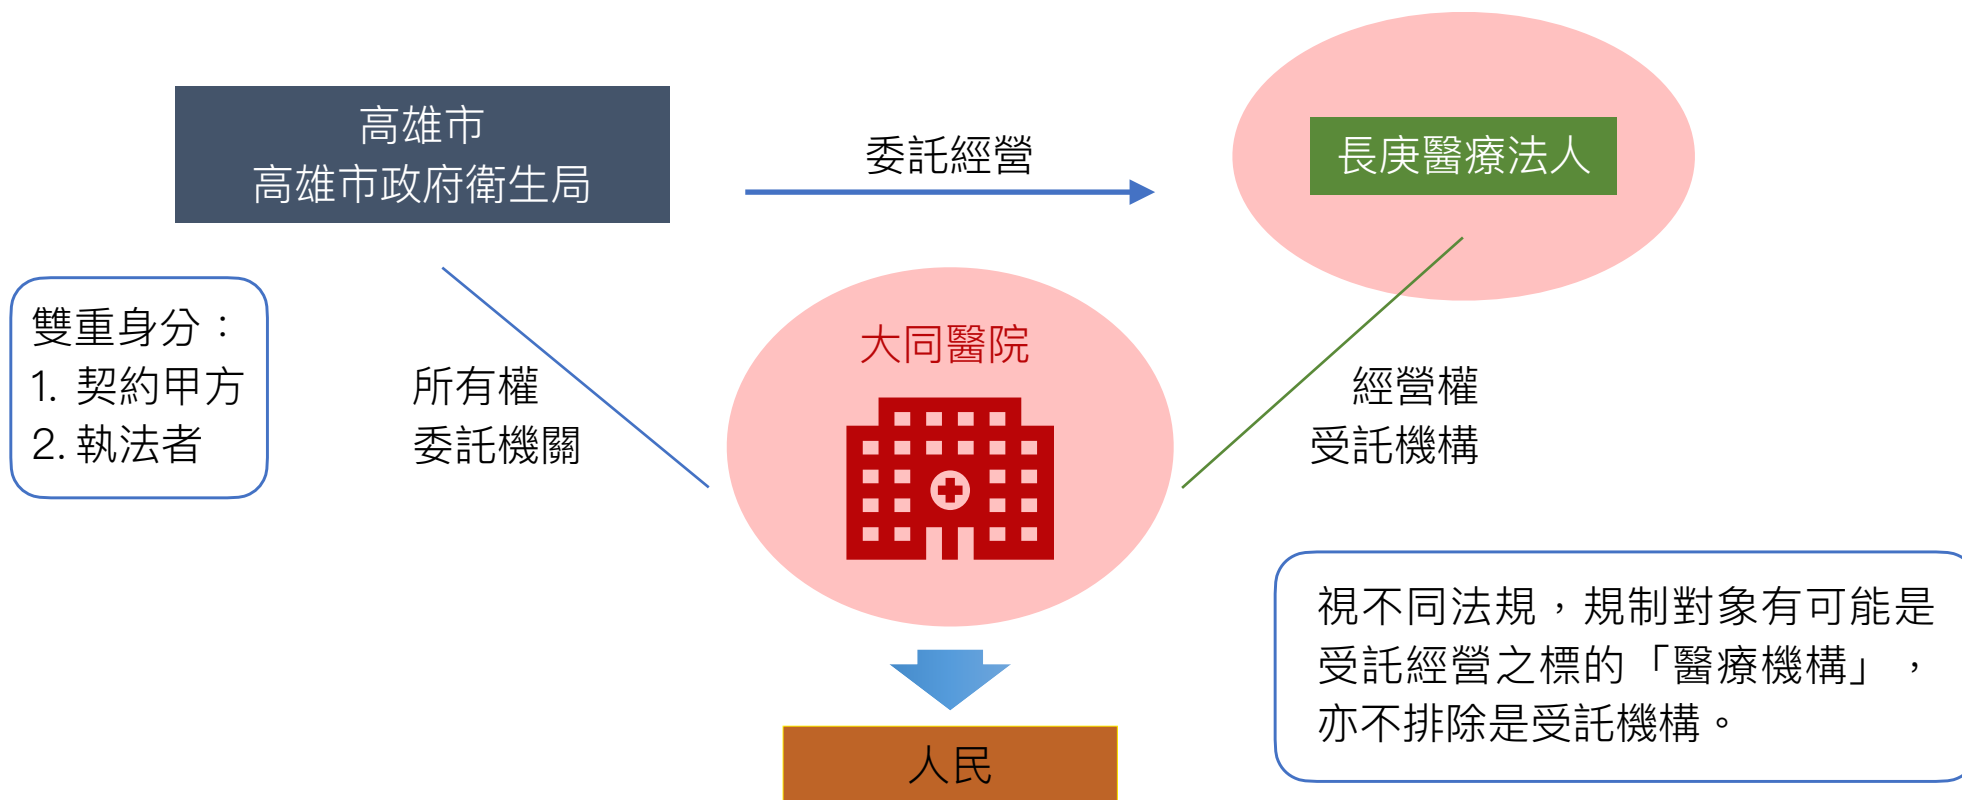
高雄市
高雄市政府衛生局

委託經營

長庚醫療法人

雙重身分：
1. 契約甲方
2. 執法者

所有權
委託機關

大同醫院

經營權
受託機構

視不同法規，規制對象有可能是受託經營之標的「醫療機構」，亦不排除是受託機構。

人民